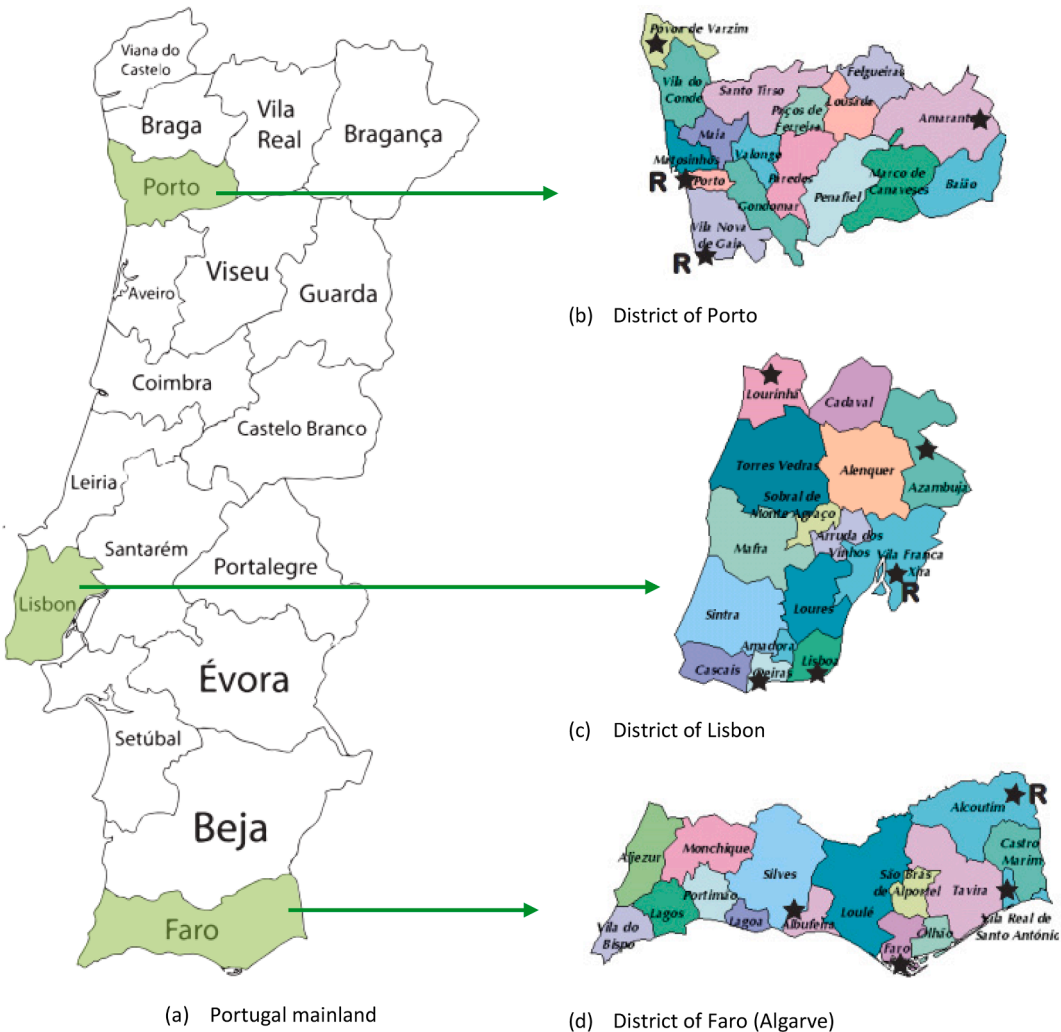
Viana do Castelo
Braga
Vila Real
Bragança
Porto
Aveiro
Viseu
Guarda
Coimbra
Castelo Branco
Leiria
Santarém
Portalegre
Lisbon
Évora
Setúbal
Beja
Faro

(a) Portugal mainland

Povoa de Varzim
Vila do Conde
Santo Tirso
Felgueiras
Paços de Ferreira
Lousada
Amarante
Maia
Matosinhos
Valongo
Paredes
Marco de Canaveses
R
Porto
Penafiel
Baião
Gondomar
Vila Nova de Gaia
R

(b) District of Porto

Lourinhã
Cadaval
Torres Vedras
Alenquer
Azambuja
Sobral de Monte Agraço
Mafra
Arruda dos Vinhos
Vila Franca Xira
R
Sintra
Loures
Amadora
Cascais
Oeiras
Lisboa

(c) District of Lisbon

Alcoutim
R
Castro Marim
Aljezur
Monchique
Silves
São Brás de Alportel
Tavira
Portimão
Lagos
Lagoa
Albufeira
Loulé
Vila Real de Santo Antónic
Vila do Bispo
Olhão
Faro

(d) District of Faro (Algarve)